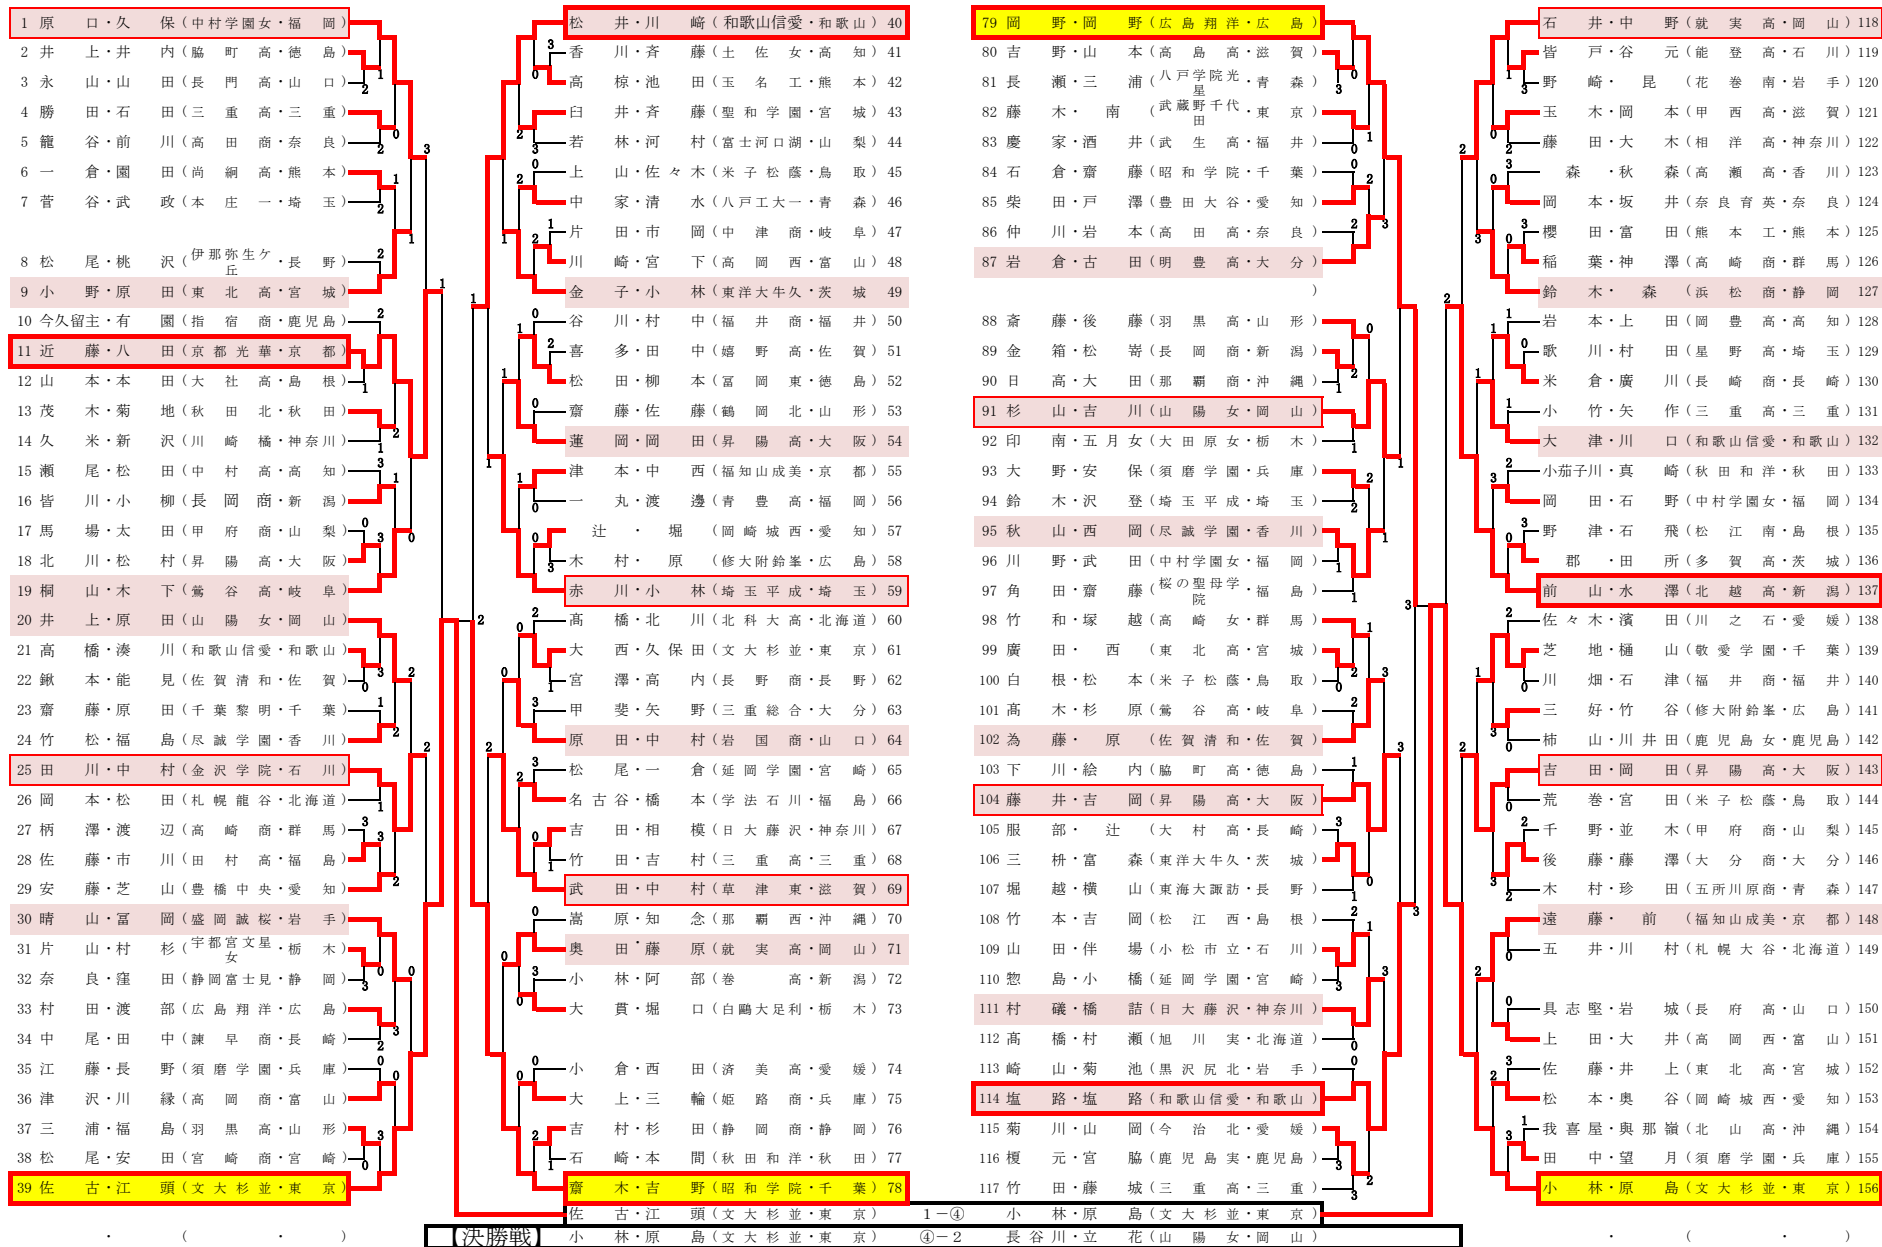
1 原 口・久 保（中村学園女・福 岡）
2 井 上・井 内（脇 町 高・徳 島）
3 永 山・山 田（長 門 高・山 口）
4 勝 田・石 田（三 重 高・三 重）
5 籠 谷・前 川（高 田 商・奈 良）
6 一 倉・園 田（尚 絅 高・熊 本）
7 菅 谷・武 政（本 庄 一・埼 玉）
8 松 尾・桃 沢（伊那弥生ヶ丘・長 野）
9 小 野・原 田（東 北 高・宮 城）
10 今久留主・有 園（指 宿 商・鹿児島）
11 近 藤・八 田（京都光華・京 都）
12 山 本・本 田（大 社 高・島 根）
13 茂 木・菊 地（秋 田 北・秋 田）
14 久 米・新 沢（川 崎 橘・神奈川）
15 瀬 尾・松 田（中 村 高・高 知）
16 皆 川・小 柳（長 岡 商・新 潟）
17 馬 場・太 田（甲 府 商・山 梨）
18 北 川・松 村（昇 陽 高・大 阪）
19 桐 山・木 下（鶯 谷 高・岐 阜）
20 井 上・原 田（山 陽 女・岡 山）
21 高 橋・湊 川（和歌山信愛・和歌山）
22 鍬 本・能 見（佐賀清和・佐 賀）
23 齋 藤・原 田（千葉黎明・千 葉）
24 竹 松・福 島（尽誠学園・香 川）
25 田 川・中 村（金沢学院・石 川）
26 岡 本・松 田（札幌龍谷・北海道）
27 柄 澤・渡 辺（高 崎 商・群 馬）
28 佐 藤・市 川（田 村 高・福 島）
29 安 藤・芝 山（豊橋中央・愛 知）
30 晴 山・冨 岡（盛岡誠桜・岩 手）
31 片 山・村 杉（宇都宮文星女・栃 木）
32 奈 良・窪 田（静岡富士見・静 岡）
33 村 田・渡 部（広島翔洋・広 島）
34 中 尾・田 中（諫 早 商・長 崎）
35 江 藤・長 野（須磨学園・兵 庫）
36 津 沢・川 縁（高 岡 商・富 山）
37 三 浦・福 島（羽 黒 高・山 形）
38 松 尾・安 田（宮 崎 商・宮 崎）
39 佐 古・江 頭（文大杉並・東 京）

松 井・川 崎（和歌山信愛・和歌山）40
香 川・斉 藤（土 佐 女・高 知）41
高 椋・池 田（玉 名 工・熊 本）42
臼 井・斉 藤（聖和学園・宮 城）43
若 林・河 村（富士河口湖・山 梨）44
上 山・佐々木（米子松蔭・鳥 取）45
中 家・清 水（八戸工大一・青 森）46
片 田・市 岡（中 津 商・岐 阜）47
川 崎・宮 下（高 岡 西・富 山）48
金 子・小 林（東洋大牛久・茨 城）49
谷 川・村 中（福 井 商・福 井）50
喜 多・田 中（嬉 野 高・佐 賀）51
松 田・柳 本（冨 岡 東・徳 島）52
齋 藤・佐 藤（鶴 岡 北・山 形）53
蓮 岡・岡 田（昇 陽 高・大 阪）54
津 本・中 西（福知山成美・京 都）55
一 丸・渡 邊（青 豊 高・福 岡）56
辻 ・ 堀（岡崎城西・愛 知）57
木 村・ 原（修大附鈴峯・広 島）58
赤 川・小 林（埼玉平成・埼 玉）59
高 橋・北 川（北科大高・北海道）60
大 西・久保田（文大杉並・東 京）61
宮 澤・高 内（長 野 商・長 野）62
甲 斐・矢 野（三重総合・大 分）63
原 田・中 村（岩 国 商・山 口）64
松 尾・一 倉（延岡学園・宮 崎）65
名古谷・橋 本（学法石川・福 島）66
吉 田・相 模（日大藤沢・神奈川）67
竹 田・吉 村（三 重 高・三 重）68
武 田・中 村（草 津 東・滋 賀）69
嵩 原・知 念（那 覇 西・沖 縄）70
奥 田・藤 原（就 実 高・岡 山）71
小 林・阿 部（巻 高・新 潟）72
大 貫・堀 口（白鷗大足利・栃 木）73
小 倉・西 田（済 美 高・愛 媛）74
大 上・三 輪（姫 路 商・兵 庫）75
吉 村・杉 田（静 岡 商・静 岡）76
石 崎・本 間（秋田和洋・秋 田）77
齋 木・吉 野（昭和学院・千 葉）78

79 岡 野・岡 野（広島翔洋・広 島）
80 吉 野・山 本（高 島 高・滋 賀）
81 長 瀬・三 浦（八戸学院光星・青 森）
82 藤 木・ 南（武蔵野千代田・東 京）
83 慶 家・酒 井（武 生 高・福 井）
84 石 倉・齋 藤（昭和学院・千 葉）
85 柴 田・戸 澤（豊田大谷・愛 知）
86 仲 川・岩 本（高 田 商・奈 良）
87 岩 倉・古 田（明 豊 高・大 分）
88 斎 藤・後 藤（羽 黒 高・山 形）
89 金 箱・松 嵜（長 岡 商・新 潟）
90 日 高・大 田（那 覇 商・沖 縄）
91 杉 山・吉 川（山 陽 女・岡 山）
92 印 南・五月女（大田原女・栃 木）
93 大 野・安 保（須磨学園・兵 庫）
94 鈴 木・沢 登（埼玉平成・埼 玉）
95 秋 山・西 岡（尽誠学園・香 川）
96 川 野・武 田（中村学園女・福 岡）
97 角 田・齋 藤（桜の聖母学院・福 島）
98 竹 和・塚 越（高 崎 女・群 馬）
99 廣 田・ 西（東 北 高・宮 城）
100 白 根・松 本（米子松蔭・鳥 取）
101 高 木・杉 原（鶯 谷 高・岐 阜）
102 為 藤・ 原（佐賀清和・佐 賀）
103 下 川・絵 内（脇 町 高・徳 島）
104 藤 井・吉 岡（昇 陽 高・大 阪）
105 服 部・ 辻（大 村 高・長 崎）
106 三 枡・富 森（東洋大牛久・茨 城）
107 堀 越・横 山（東海大諏訪・長 野）
108 竹 本・吉 岡（松 江 西・島 根）
109 山 田・伴 場（小松市立・石 川）
110 惣 島・小 橋（延岡学園・宮 崎）
111 村 礒・橋 詰（日大藤沢・神奈川）
112 高 橋・村 瀬（旭 川 実・北海道）
113 崎 山・菊 池（黒沢尻北・岩 手）
114 塩 路・塩 路（和歌山信愛・和歌山）
115 菊 川・山 岡（今 治 北・愛 媛）
116 榎 元・宮 脇（鹿児島実・鹿児島）
117 竹 田・藤 城（三 重 高・三 重）

石 井・中 野（就 実 高・岡 山）118
皆 戸・谷 元（能 登 高・石 川）119
野 崎・ 昆（花 巻 南・岩 手）120
玉 木・岡 本（甲 西 高・滋 賀）121
藤 田・大 木（相 洋 高・神奈川）122
森 ・秋 森（高 瀬 高・香 川）123
岡 本・坂 井（奈良育英・奈 良）124
櫻 田・富 田（熊 本 工・熊 本）125
稲 葉・神 澤（高 崎 商・群 馬）126
鈴 木・ 森（浜 松 商・静 岡）127
岩 本・上 田（岡 豊 高・高 知）128
歌 川・村 田（星 野 高・埼 玉）129
米 倉・廣 川（長 崎 商・長 崎）130
小 竹・矢 作（三 重 高・三 重）131
大 津・川 口（和歌山信愛・和歌山）132
小茄子川・真 崎（秋田和洋・秋 田）133
岡 田・石 野（中村学園女・福 岡）134
野 津・石 飛（松 江 南・島 根）135
郡 ・田 所（多 賀 高・茨 城）136
前 山・水 澤（北 越 高・新 潟）137
佐々木・濱 田（川 之 石・愛 媛）138
芝 地・樋 山（敬愛学園・千 葉）139
川 畑・石 津（福 井 商・福 井）140
三 好・竹 谷（修大附鈴峯・広 島）141
柿 山・川井田（鹿児島女・鹿児島）142
吉 田・岡 田（昇 陽 高・大 阪）143
荒 巻・宮 田（米子松蔭・鳥 取）144
千 野・並 木（甲 府 商・山 梨）145
後 藤・藤 澤（大 分 商・大 分）146
木 村・珍 田（五所川原商・青 森）147
遠 藤・ 前（福知山成美・京 都）148
五 井・川 村（札幌大谷・北海道）149
具志堅・岩 城（長 府 高・山 口）150
上 田・大 井（高 岡 西・富 山）151
佐 藤・井 上（東 北 高・宮 城）152
松 本・奥 谷（岡崎城西・愛 知）153
我喜屋・與那嶺（北 山 高・沖 縄）154
田 中・望 月（須磨学園・兵 庫）155
小 林・原 島（文大杉並・東 京）156

佐 古・江 頭（文大杉並・東 京） 1－④ 小 林・原 島（文大杉並・東 京）
【決勝戦】 小 林・原 島（文大杉並・東 京） ④－2 長谷川・立 花（山 陽 女・岡 山）